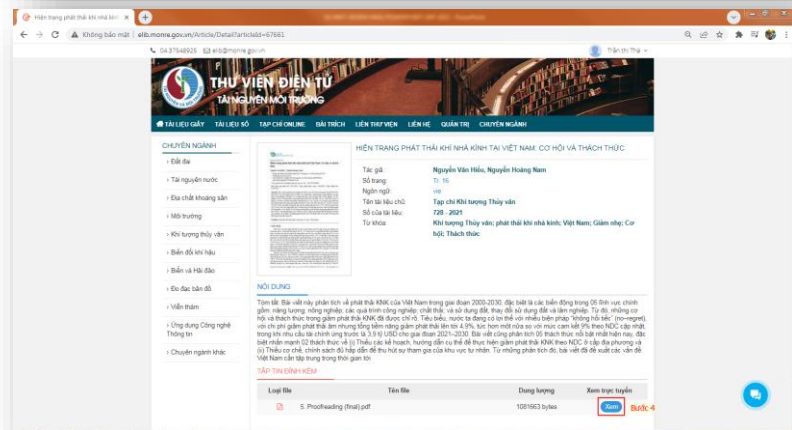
Hiện trạng phát thải khí nhà kính

Không bảo mật | elib.monre.gov.vn/Article/Detail?articleId=67661

04.37648925 elib@monre.gov.vn

Trần thị Thái

THƯ VIỆN ĐIỆN TỬ
TÀI NGUYÊN MÔI TRƯỜNG

TÀI LIỆU GIẤY TÀI LIỆU SỐ TẠP CHÍ ONLINE BÀI TRÍCH LIÊN THƯ VIỆN LIÊN HỆ QUẢN TRỊ CHUYÊN NGÀNH

CHUYÊN NGÀNH
› Đất đai
› Tài nguyên nước
› Địa chất khoáng sản
› Môi trường
› Khí tượng thủy văn
› Biến đổi khí hậu
› Biển và Hải đảo
› Đo đạc bản đồ
› Viễn thám
› Ứng dụng Công nghệ Thông tin
› Chuyên ngành khác

HIỆN TRẠNG PHÁT THẢI KHÍ NHÀ KÍNH TẠI VIỆT NAM: CƠ HỘI VÀ THÁCH THỨC

| | |
|---|---|
| Tác giả | Nguyễn Văn Hiếu, Nguyễn Hoàng Nam |
| Số trang | Tr. 16 |
| Ngôn ngữ | vie |
| Tên tài liệu chứ | Tạp chí Khí tượng Thủy văn |
| Số của tài liệu | 728 - 2021 |
| Từ khóa | Khí tượng Thủy văn; phát thải khí nhà kính; Việt Nam; Giảm nhẹ; Cơ hội; Thách thức |

NỘI DUNG

Tóm tắt: Bài viết này phân tích về phát thải KNK của Việt Nam trong giai đoạn 2000-2030, đặc biệt là các biến động trong 05 lĩnh vực chính gồm: năng lượng, nông nghiệp, các quá trình công nghiệp, chất thải, và sử dụng đất, thay đổi sử dụng đất và lâm nghiệp. Từ đó, những cơ hội và thách thức trong giảm phát thải KNK đã được chỉ rõ. Tiêu biểu, nước ta đang có lợi thế với nhiều biện pháp "không hối tiếc" (no-regret) với chi phí giảm phát thải âm nhưng tổng tiềm năng giảm phát thải lên tới 4,9%, tức hơn một nửa so với mức cam kết 9% theo NDC cập nhật, trong khi nhu cầu tài chính ứng trước là 3,9 tỷ USD cho giai đoạn 2021–2030. Bài viết cũng phân tích 05 thách thức nổi bật nhất hiện nay, đặc biệt nhấn mạnh 02 thách thức về (i) Thiếu các kế hoạch, hướng dẫn cụ thể để thực hiện giảm phát thải KNK theo NDC ở cấp địa phương và (ii) Thiếu cơ chế, chính sách đủ hấp dẫn để thu hút sự tham gia của khu vực tư nhân. Từ những phân tích đó, bài viết đã đề xuất các vấn đề Việt Nam cần tập trung trong thời gian tới.

TẬP TIN ĐÍNH KÈM

| Loại file | Tên file | Dung lượng | Xem trực tuyến |
|---|---|---|---|
| | 5. Proofreading (final).pdf | 1081663 bytes | Xem |

Bước 4